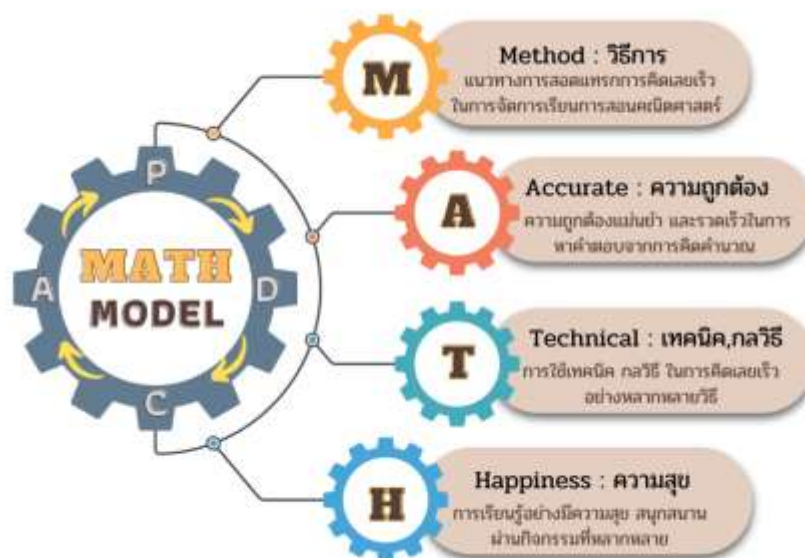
P

A

D

C

MATH
MODEL

M

Method : วิธีการ
แนวทางการสอดแทรกการคิดเลขเร็ว ในการจัดการเรียนการสอนคณิตศาสตร์

A

Accurate : ความถูกต้อง
ความถูกต้องแม่นยำ และรวดเร็วในการหาคำตอบจากการคิดคำนวณ

T

Technical : เทคนิค,กลวิธี
การใช้เทคนิค กลวิธี ในการคิดเลขเร็วอย่างหลากหลายวิธี

H

Happiness : ความสุข
การเรียนรู้อย่างมีความสุข สนุกสนาน ผ่านกิจกรรมที่หลากหลาย